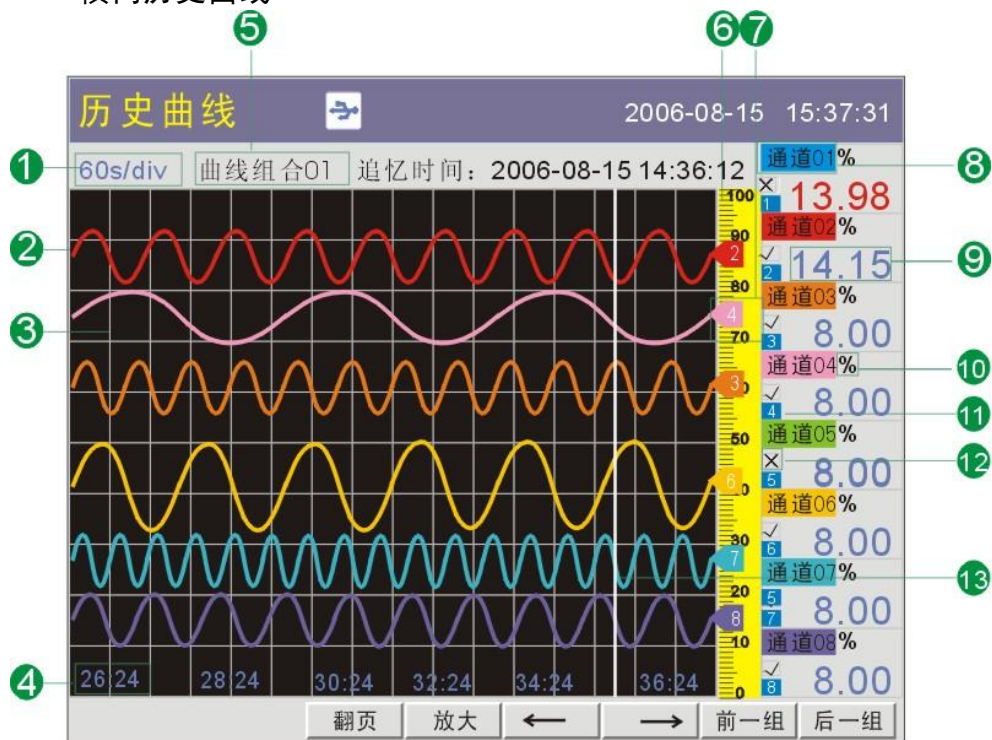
历史曲线 2006-08-15 15:37:31

60s/div 曲线组合01 追忆时间：2006-08-15 14:36:12

100 90 80 70 60 50 40 30 20 10 0

2 4 3 6 7 8

26:24 28:24 30:24 32:24 34:24 36:24

通道01 % ✕ 1 13.98
通道02 % ✓ 2 14.15
通道03 % ✓ 3 8.00
通道04 % ✓ 4 8.00
通道05 % ✕ 5 8.00
通道06 % ✓ 6 8.00
通道07 % 5 7 8.00
通道08 % ✓ 8 8.00

翻页 放大 ⟵ ⟶ 前一组 后一组

1 2 3 4 5 6 7 8 9 10 11 12 13